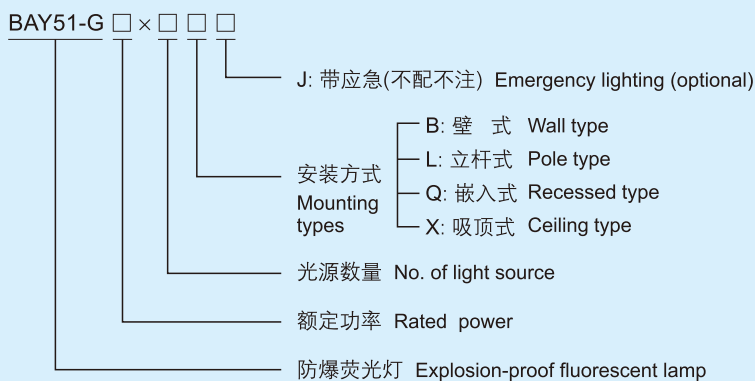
BAY51-G □ × □ □ □

J: 带应急(不配不注) Emergency lighting (optional)

B: 壁 式 Wall type
L: 立杆式 Pole type
Q: 嵌入式 Recessed type
X: 吸顶式 Ceiling type

安装方式 Mounting types

光源数量 No. of light source

额定功率 Rated power

防爆荧光灯 Explosion-proof fluorescent lamp